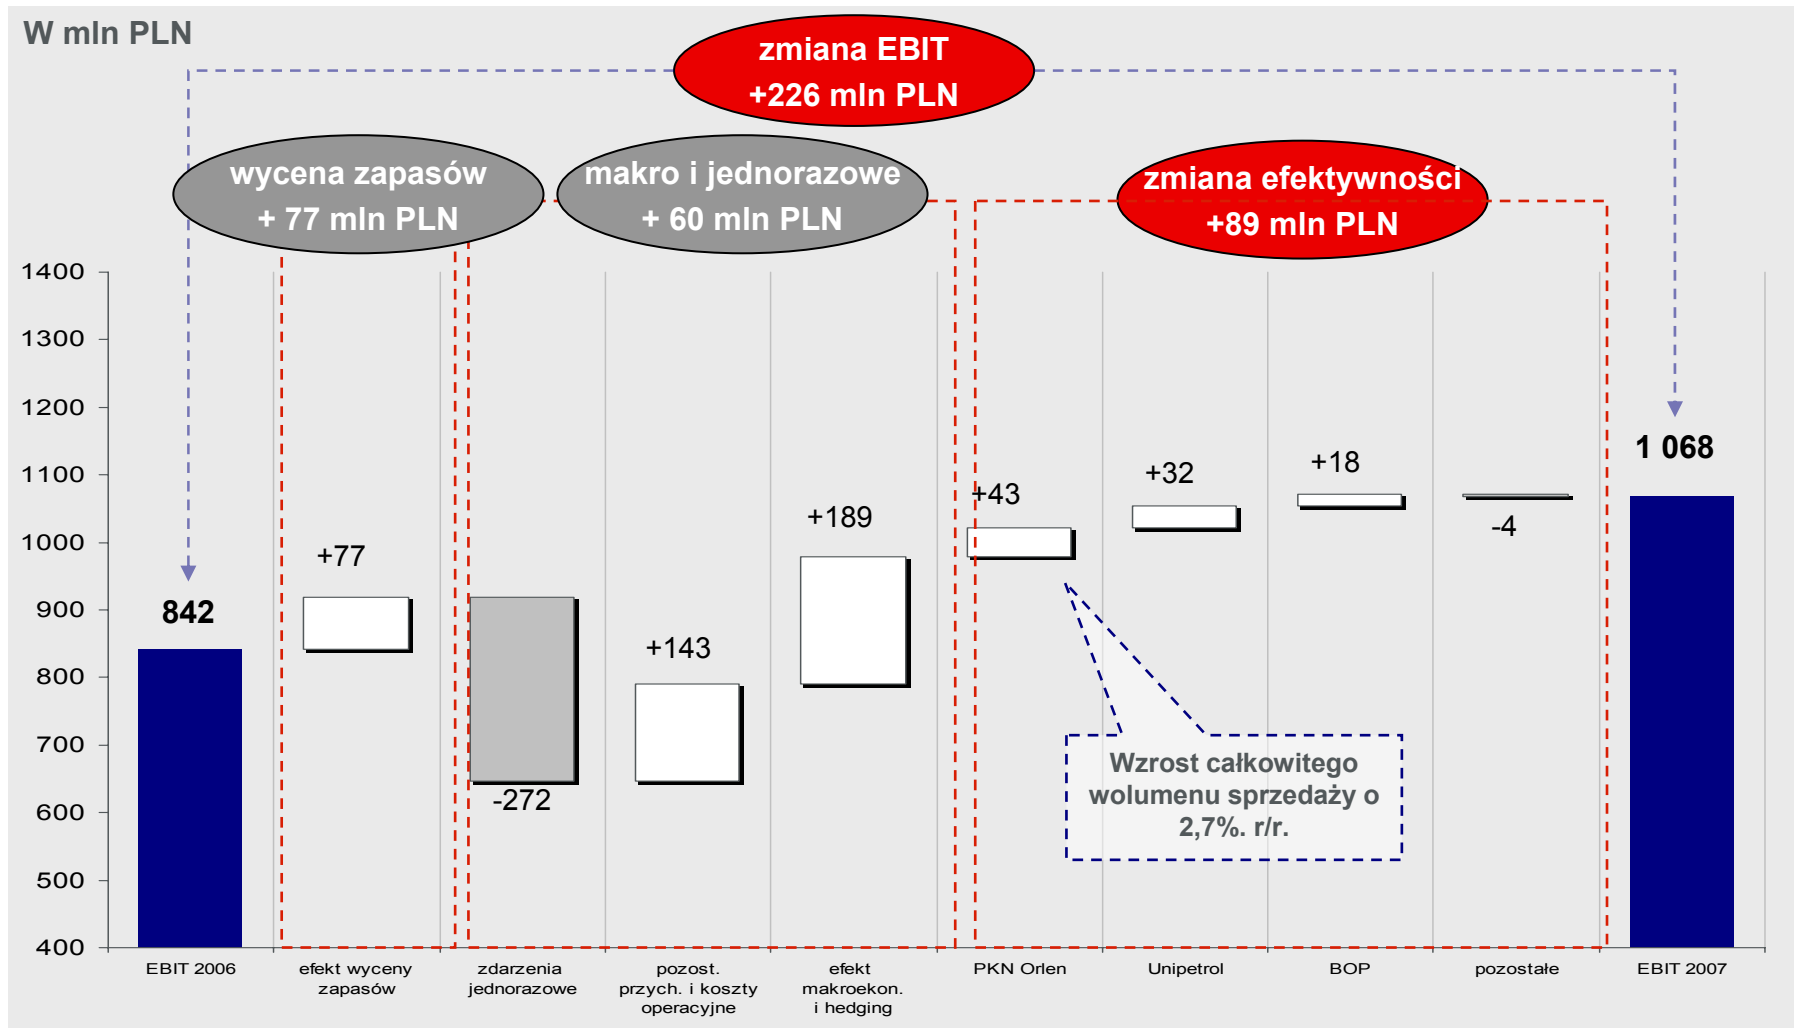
W mln PLN

zmiana EBIT
+226 mln PLN

wycena zapasów
+ 77 mln PLN

makro i jednorazowe
+ 60 mln PLN

zmiana efektywności
+89 mln PLN

1400
1300
1200
1100
1000
900
800
700
600
500
400

842
+77
-272
+143
+189
+43
+32
+18
-4
1 068

Wzrost całkowitego wolumenu sprzedaży o 2,7%. r/r.

EBIT 2006
efekt wyceny zapasów
zdarzenia jednorazowe
pozost. przych. i koszty operacyjne
efekt makroekon. i hedging
PKN Orlen
Unipetrol
BOP
pozostałe
EBIT 2007